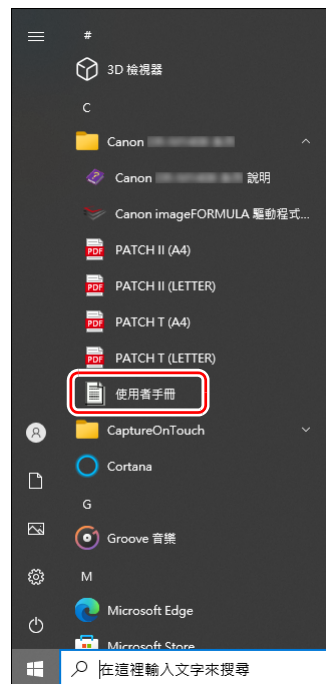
#

3D 檢視器

C

Canon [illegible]

Canon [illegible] 說明

Canon imageFORMULA 驅動程式...

PATCH II (A4)

PATCH II (LETTER)

PATCH T (A4)

PATCH T (LETTER)

使用者手冊

CaptureOnTouch

Cortana

G

Groove 音樂

M

Microsoft Edge

Microsoft Store

在這裡輸入文字來搜尋